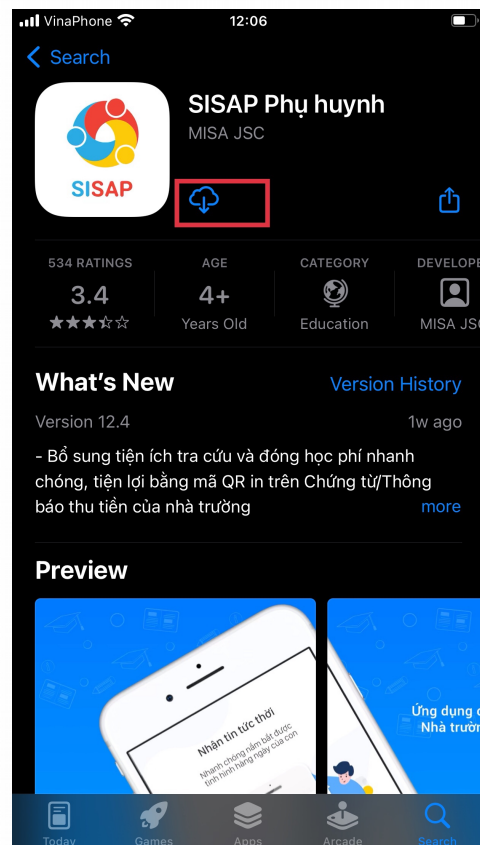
VinaPhone 12:06

Search

SISAP

SISAP Phụ huynh
MISA JSC

534 RATINGS
3.4

AGE
4+
Years Old

CATEGORY
Education

DEVELOPE
MISA JSC

What's New
Version History

Version 12.4
1w ago

- Bổ sung tiện ích tra cứu và đóng học phí nhanh chóng, tiện lợi bằng mã QR in trên Chứng từ/Thông báo thu tiền của nhà trường
more

Preview

Nhận tin tức thời
Nhanh chóng nắm bắt được tình hình hàng ngày của con

Ứng dụng c
Nhà trườ

Today
Games
Apps
Arcade
Search